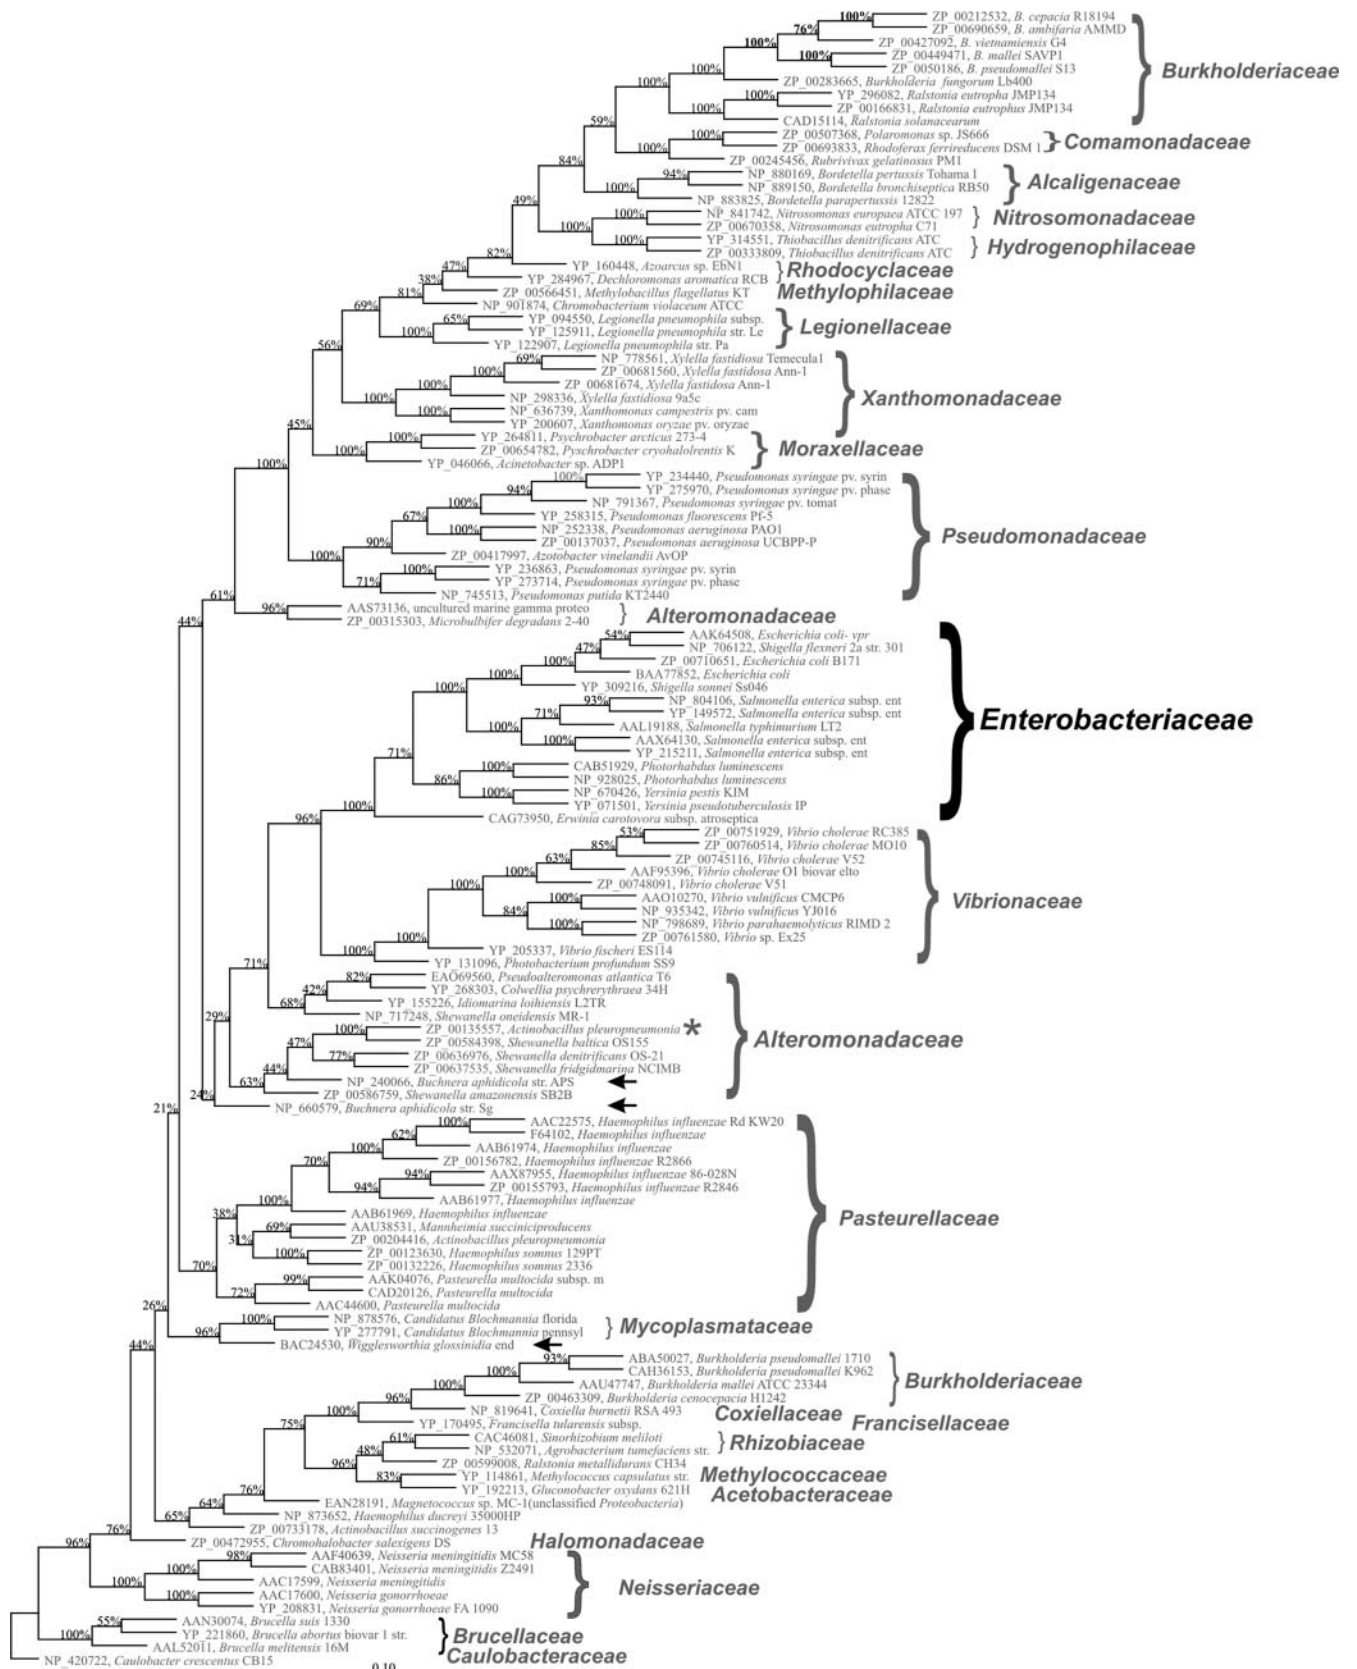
100%
ZP_00212532, B. cepacia R18194
76%
ZP_00690659, B. ambifaria AMMD
100%
ZP_00427092, B. vietnamiensis G4
100%
ZP_00449471, B. mallei SAVP1
ZP_0050186, B. pseudomallei S13
100%
ZP_00283665, Burkholderia fungorum Lb400
100%
YP_296082, Ralstonia eutropha JMP134
100%
ZP_00166831, Ralstonia eutrophus JMP134
CAD15114, Ralstonia solanacearum
Burkholderiaceae
59%
100%
ZP_00507368, Polaromonas sp. JS666
ZP_00693833, Rhodoferax ferrireducens DSM 1
Comamonadaceae
84%
ZP_00245456, Rubrivivax gelatinosus PM1
94%
NP_880169, Bordetella pertussis Tohama I
100%
NP_889150, Bordetella bronchiseptica RB50
NP_883825, Bordetella parapertussis 12822
Alcaligenaceae
49%
100%
NP_841742, Nitrosomonas europaea ATCC 197
100%
ZP_00670358, Nitrosomonas eutropha C71
Nitrosomonadaceae
100%
YP_314551, Thiobacillus denitrificans ATC
ZP_00333809, Thiobacillus denitrificans ATC
Hydrogenophilaceae
82%
47%
YP_160448, Azoarcus sp. EbN1
Rhodocyclaceae
38%
YP_284967, Dechloromonas aromatica RCB
81%
ZP_00566451, Methylobacillus flagellatus KT
Methylophilaceae
69%
NP_901874, Chromobacterium violaceum ATCC
65%
YP_094550, Legionella pneumophila subsp.
100%
YP_125911, Legionella pneumophila str. Le
YP_122907, Legionella pneumophila str. Pa
Legionellaceae
56%
69%
NP_778561, Xylella fastidiosa Temecula1
100%
ZP_00681560, Xylella fastidiosa Ann-1
100%
ZP_00681674, Xylella fastidiosa Ann-1
100%
NP_298336, Xylella fastidiosa 9a5c
100%
NP_636739, Xanthomonas campestris pv. cam
YP_200607, Xanthomonas oryzae pv. oryzae
Xanthomonadaceae
45%
100%
YP_264811, Psychrobacter arcticus 273-4
100%
ZP_00654782, Psychrobacter cryohalolrentis K
YP_046066, Acinetobacter sp. ADP1
Moraxellaceae
100%
100%
YP_234440, Pseudomonas syringae pv. syrin
94%
YP_275970, Pseudomonas syringae pv. phase
NP_791367, Pseudomonas syringae pv. tomat
100%
YP_258315, Pseudomonas fluorescens Pf-5
67%
100%
NP_252338, Pseudomonas aeruginosa PAO1
90%
ZP_00137037, Pseudomonas aeruginosa UCBPP-P
100%
ZP_00417997, Azotobacter vinelandii AvOP
100%
YP_236863, Pseudomonas syringae pv. syrin
71%
YP_273714, Pseudomonas syringae pv. phase
NP_745513, Pseudomonas putida KT2440
Pseudomonadaceae
61%
96%
AAS73136, uncultured marine gamma proteo
ZP_00315303, Microbulbifer degradans 2-40
Alteromonadaceae
44%
54%
AAK64508, Escherichia coli- vpr
47%
NP_706122, Shigella flexneri 2a str. 301
100%
ZP_00710651, Escherichia coli B171
100%
BAA77852, Escherichia coli
100%
YP_309216, Shigella sonnei Ss046
93%
NP_804106, Salmonella enterica subsp. ent
71%
YP_149572, Salmonella enterica subsp. ent
100%
AAL19188, Salmonella typhimurium LT2
100%
AAX64130, Salmonella enterica subsp. ent
YP_215211, Salmonella enterica subsp. ent
Enterobacteriaceae
71%
100%
CAB51929, Photorhabdus luminescens
86%
NP_928025, Photorhabdus luminescens
100%
NP_670426, Yersinia pestis KIM
YP_071501, Yersinia pseudotuberculosis IP
100%
CAG73950, Erwinia carotovora subsp. atroseptica
96%
53%
ZP_00751929, Vibrio cholerae RC385
85%
ZP_00760514, Vibrio cholerae MO10
63%
ZP_00745116, Vibrio cholerae V52
100%
AAF95396, Vibrio cholerae O1 biovar elto
100%
ZP_00748091, Vibrio cholerae V51
100%
AAO10270, Vibrio vulnificus CMCP6
84%
NP_935342, Vibrio vulnificus YJ016
100%
NP_798689, Vibrio parahaemolyticus RIMD 2
100%
ZP_00761580, Vibrio sp. Ex25
100%
YP_205337, Vibrio fischeri ES114
YP_131096, Photobacterium profundum SS9
Vibrionaceae
71%
82%
EAO69560, Pseudoalteromonas atlantica T6
42%
YP_268303, Colwellia psychrerythraea 34H
68%
YP_155226, Idiomarina loihiensis L2TR
NP_717248, Shewanella oneidensis MR-1
29%
100%
ZP_00135557, Actinobacillus pleuropneumonia
*
47%
ZP_00584398, Shewanella baltica OS155
77%
ZP_00636976, Shewanella denitrificans OS-21
44%
ZP_00637535, Shewanella fridgidmarina NCIMB
63%
NP_240066, Buchnera aphidicola str. APS
ZP_00586759, Shewanella amazonensis SB2B
Alteromonadaceae
24%
NP_660579, Buchnera aphidicola str. Sg
21%
100%
AAC22575, Haemophilus influenzae Rd KW20
62%
F64102, Haemophilus influenzae
100%
AAB61974, Haemophilus influenzae
70%
ZP_00156782, Haemophilus influenzae R2866
94%
AAX87955, Haemophilus influenzae 86-028N
94%
ZP_00155793, Haemophilus influenzae R2846
100%
AAB61977, Haemophilus influenzae
38%
AAB61969, Haemophilus influenzae
69%
AAU38531, Mannheimia succiniciproducens
31%
ZP_00204416, Actinobacillus pleuropneumonia
100%
ZP_00123630, Haemophilus somnus 129PT
ZP_00132226, Haemophilus somnus 2336
70%
99%
AAK04076, Pasteurella multocida subsp. m
72%
CAD20126, Pasteurella multocida
AAC44600, Pasteurella multocida
Pasteurellaceae
26%
100%
NP_878576, Candidatus Blochmannia florida
96%
YP_277791, Candidatus Blochmannia pennsyl
BAC24530, Wigglesworthia glossinidia end
Mycoplasmataceae
44%
93%
ABA50027, Burkholderia pseudomallei 1710
100%
CAH36153, Burkholderia pseudomallei K962
100%
AAU47747, Burkholderia mallei ATCC 23344
96%
ZP_00463309, Burkholderia cenocepacia H1242
Burkholderiaceae
100%
NP_819641, Coxiella burnetii RSA 493
Coxiellaceae
75%
YP_170495, Francisella tularensis subsp.
Francisellaceae
61%
CAC46081, Sinorhizobium meliloti
48%
NP_532071, Agrobacterium tumefaciens str.
Rhizobiaceae
96%
ZP_00599008, Ralstonia metallidurans CH34
83%
YP_114861, Methylococcus capsulatus str.
YP_192213, Gluconobacter oxydans 621H
Methylococcaceae
Acetobacteraceae
76%
64%
EAN28191, Magnetococcus sp. MC-1(unclassified Proteobacteria)
65%
NP_873652, Haemophilus ducreyi 35000HP
ZP_00733178, Actinobacillus succinogenes 13
76%
ZP_00472955, Chromohalobacter salexigens DS
Halomonadaceae
96%
98%
AAF40639, Neisseria meningitidis MC58
100%
CAB83401, Neisseria meningitidis Z2491
100%
AAC17599, Neisseria meningitidis
100%
AAC17600, Neisseria gonorrhoeae
YP_208831, Neisseria gonorrhoeae FA 1090
Neisseriaceae
55%
AAN30074, Brucella suis 1330
100%
YP_221860, Brucella abortus biovar 1 str.
AAL52011, Brucella melitensis 16M
Brucellaceae
NP_420722, Caulobacter crescentus CB15
Caulobacteraceae
0.10